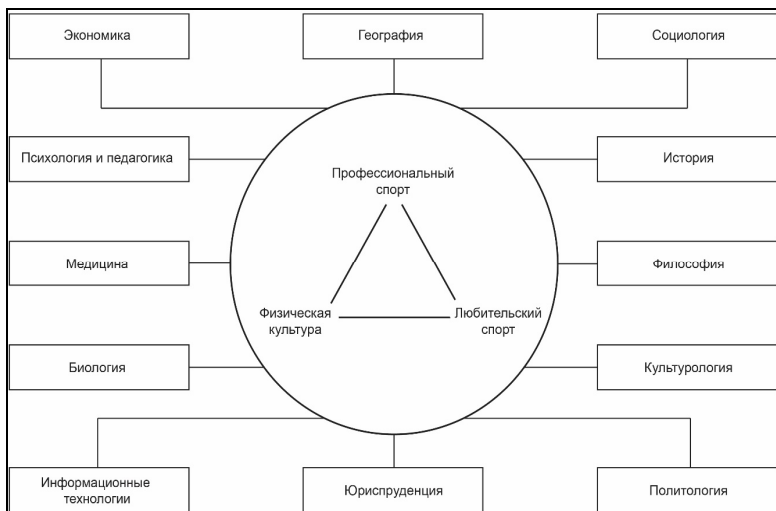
Экономика

География

Социология

Психология и педагогика

История

Профессиональный спорт

Медицина

Философия

Физическая культура

Любительский спорт

Биология

Культурология

Информационные технологии

Юриспруденция

Политология